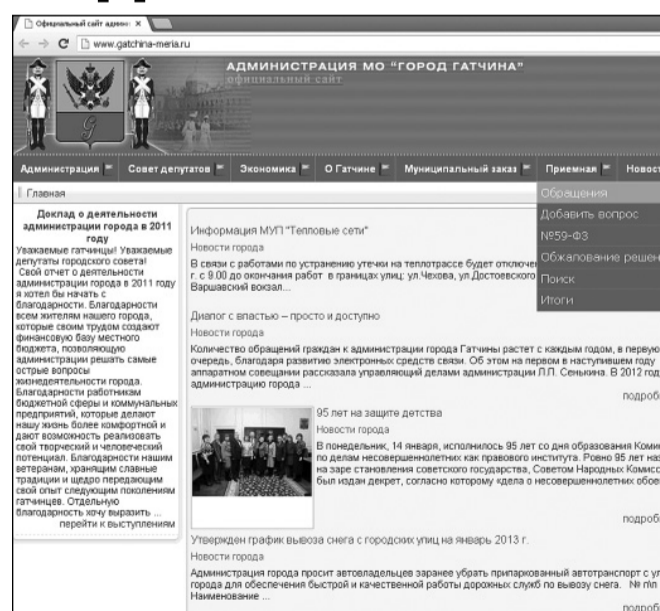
Официальный сайт админ ×

www.gatchina-meria.ru

АДМИНИСТРАЦИЯ МО "ГОРОД ГАТЧИНА"
официальный сайт

Администрация | Совет депутатов | Экономика | О Гатчине | Муниципальный заказ | Приемная | Новост

Главная

Обращения
Добавить вопрос
№59-ФЗ
Обжалование решен
Поиск
Итоги

Доклад о деятельности администрации города в 2011 году

Уважаемые гатчинцы! Уважаемые депутаты городского совета! Свой отчет о деятельности администрации города в 2011 году я хотел бы начать с благодарности. Благодарности всем жителям нашего города, которые своим трудом создают финансовую базу местного бюджета, позволяющую администрации решать самые острые вопросы жизнедеятельности города. Благодарности работникам бюджетной сферы и коммунальных предприятий, которые делают нашу жизнь более комфортной и дают возможность реализовать свой творческий и человеческий потенциал. Благодарности нашим ветеранам, хранящим славные традиции и щедро передающим свой опыт следующим поколениям гатчинцев. Отдельную благодарность хочу выразить ...
перейти к выступлениям

Информация МУП "Тепловые сети"
Новости города
В связи с работами по устранению утечки на теплотрассе будет отключе г. с 9.00 до окончания работ в границах улиц: ул.Чехова, ул.Достоевского Варшавский вокзал...

Диалог с властью – просто и доступно
Новости города
Количество обращений граждан к администрации города Гатчины растет с каждым годом, в первую очередь, благодаря развитию электронных средств связи. Об этом на первом в наступившем году аппаратном совещании рассказала управляющий делами администрации Л.П. Сенькина. В 2012 год администрацию города ...
подроб

95 лет на защите детства
Новости города
В понедельник, 14 января, исполнилось 95 лет со дня образования Коми по делам несовершеннолетних как правового института. Ровно 95 лет наз на заре становления советского государства, Советом Народных Комисс был издан декрет, согласно которому удела о несовершеннолетних обви
подроб

Утвержден график вывоза снега с городских улиц на январь 2013 г.
Новости города
Администрация города просит автовладельцев заранее убрать припаркованный автотранспорт с ул города для обеспечения быстрой и качественной работы дорожных служб по вывозу снега. № п/п Наименование ...
подроб